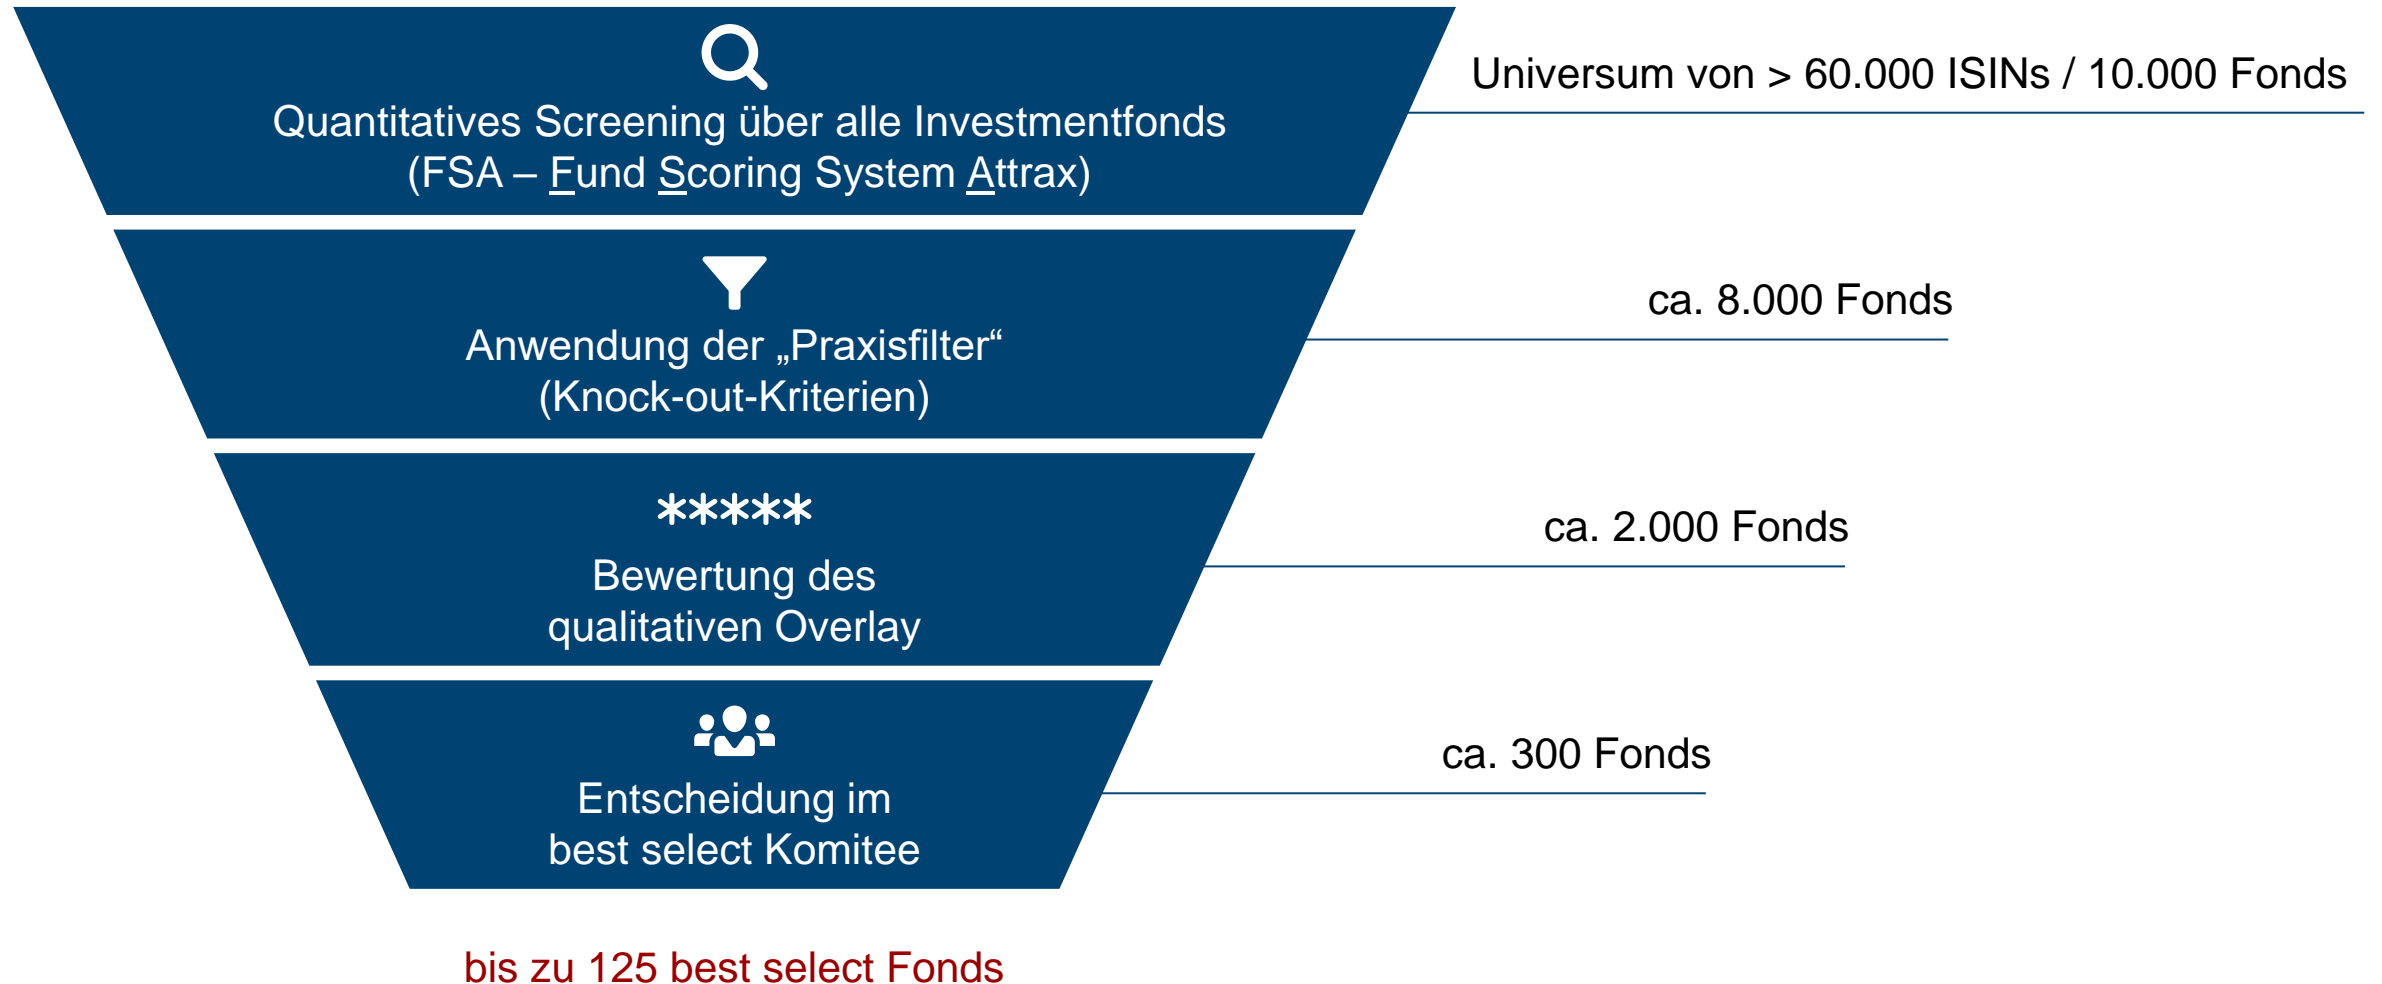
Quantitatives Screening über alle Investmentfonds
(FSA – Fund Scoring System Attrax)

Universum von > 60.000 ISINs / 10.000 Fonds

Anwendung der „Praxisfilter“
(Knock-out-Kriterien)

ca. 8.000 Fonds

*****
Bewertung des
qualitativen Overlay

ca. 2.000 Fonds

Entscheidung im
best select Komitee

ca. 300 Fonds

bis zu 125 best select Fonds